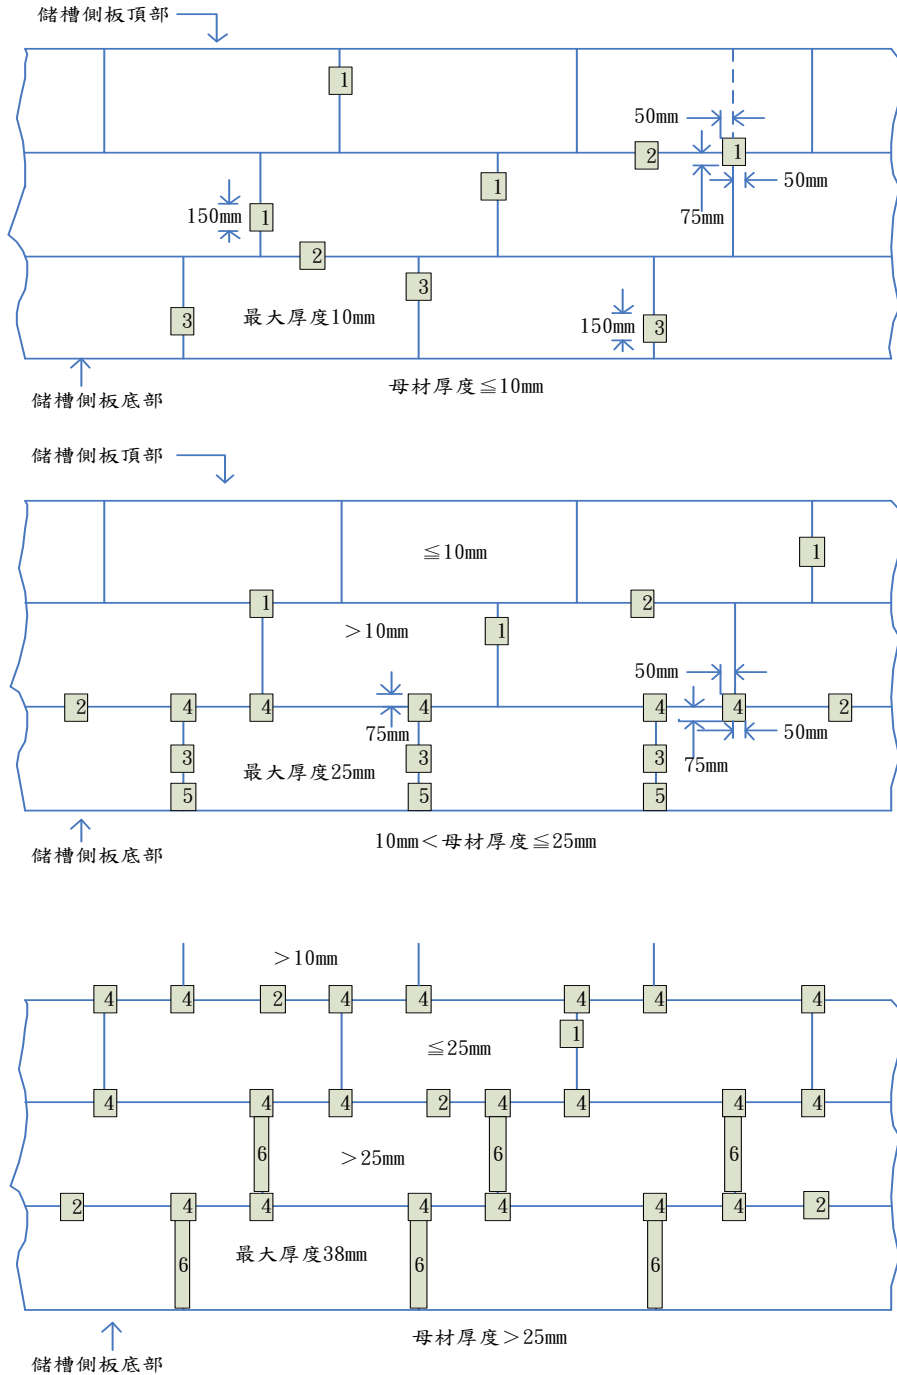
儲槽側板頂部

1

50mm

2

1

1

50mm

150mm

1

75mm

2

3

最大厚度10mm

3

150mm

3

儲槽側板底部

母材厚度≦10mm

儲槽側板頂部

≦10mm

1

1

2

>10mm

1

50mm

2

4

4

4

4

4

2

75mm

50mm

3

3

3

最大厚度25mm

75mm

5

5

5

儲槽側板底部

10mm<母材厚度≦25mm

>10mm

4

4

2

4

4

4

4

4

1

≦25mm

4

4

4

2

4

4

4

4

6

>25mm

6

6

2

4

4

4

4

4

4

2

6

最大厚度38mm

6

6

儲槽側板底部

母材厚度>25mm